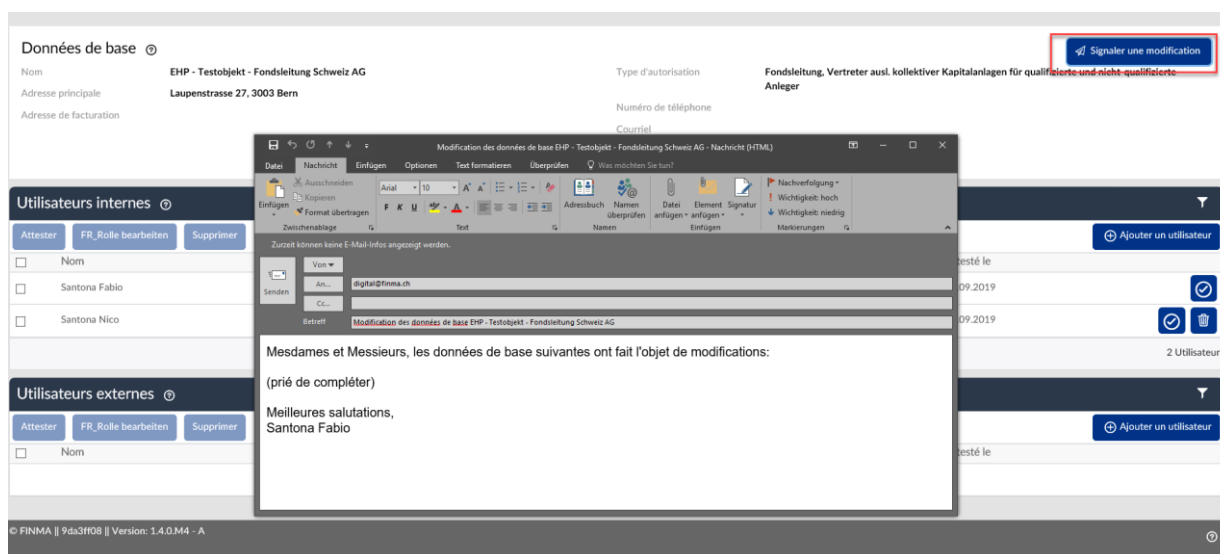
Données de base ⓘ

Signaler une modification

Nom EHP - Testobjekt - Fondsleitung Schweiz AG

Adresse principale Laupenstrasse 27, 3003 Bern

Adresse de facturation

Type d'autorisation Fondsleitung, Vertreter ausl. kollektiver Kapitalanlagen für qualifizierte und nicht-qualifizierte Anleger

Numéro de téléphone

Courriel

Modification des données de base EHP - Testobjekt - Fondsleitung Schweiz AG - Nachricht (HTML)

Datei Nachricht Einfügen Optionen Text formatieren Überprüfen Was möchten Sie tun?

Einfügen Ausschneiden Kopieren Format übertragen Zwischenablage

Arial 10 F K U Text

Adressbuch Namen überprüfen Namen

Datei anfügen Element anfügen Signatur Einfügen

Nachverfolgung Wichtigkeit: hoch Wichtigkeit: niedrig Markierungen

Zurzeit können keine E-Mail-Infos angezeigt werden.

Senden Von An... digital@finma.ch Cc... Betreff Modification des données de base EHP - Testobjekt - Fondsleitung Schweiz AG

Mesdames et Messieurs, les données de base suivantes ont fait l'objet de modifications:

(prié de compléter)

Meilleures salutations,
Santona Fabio

Utilisateurs internes ⓘ

Attester FR_Rolle bearbeiten Supprimer

Ajouter un utilisateur

Nom

testé le

Santona Fabio 09.2019

Santona Nico 09.2019

2 Utilisateur

Utilisateurs externes ⓘ

Attester FR_Rolle bearbeiten Supprimer

Ajouter un utilisateur

Nom

testé le

© FINMA || 9da3ff08 || Version: 1.4.0.M4 - A